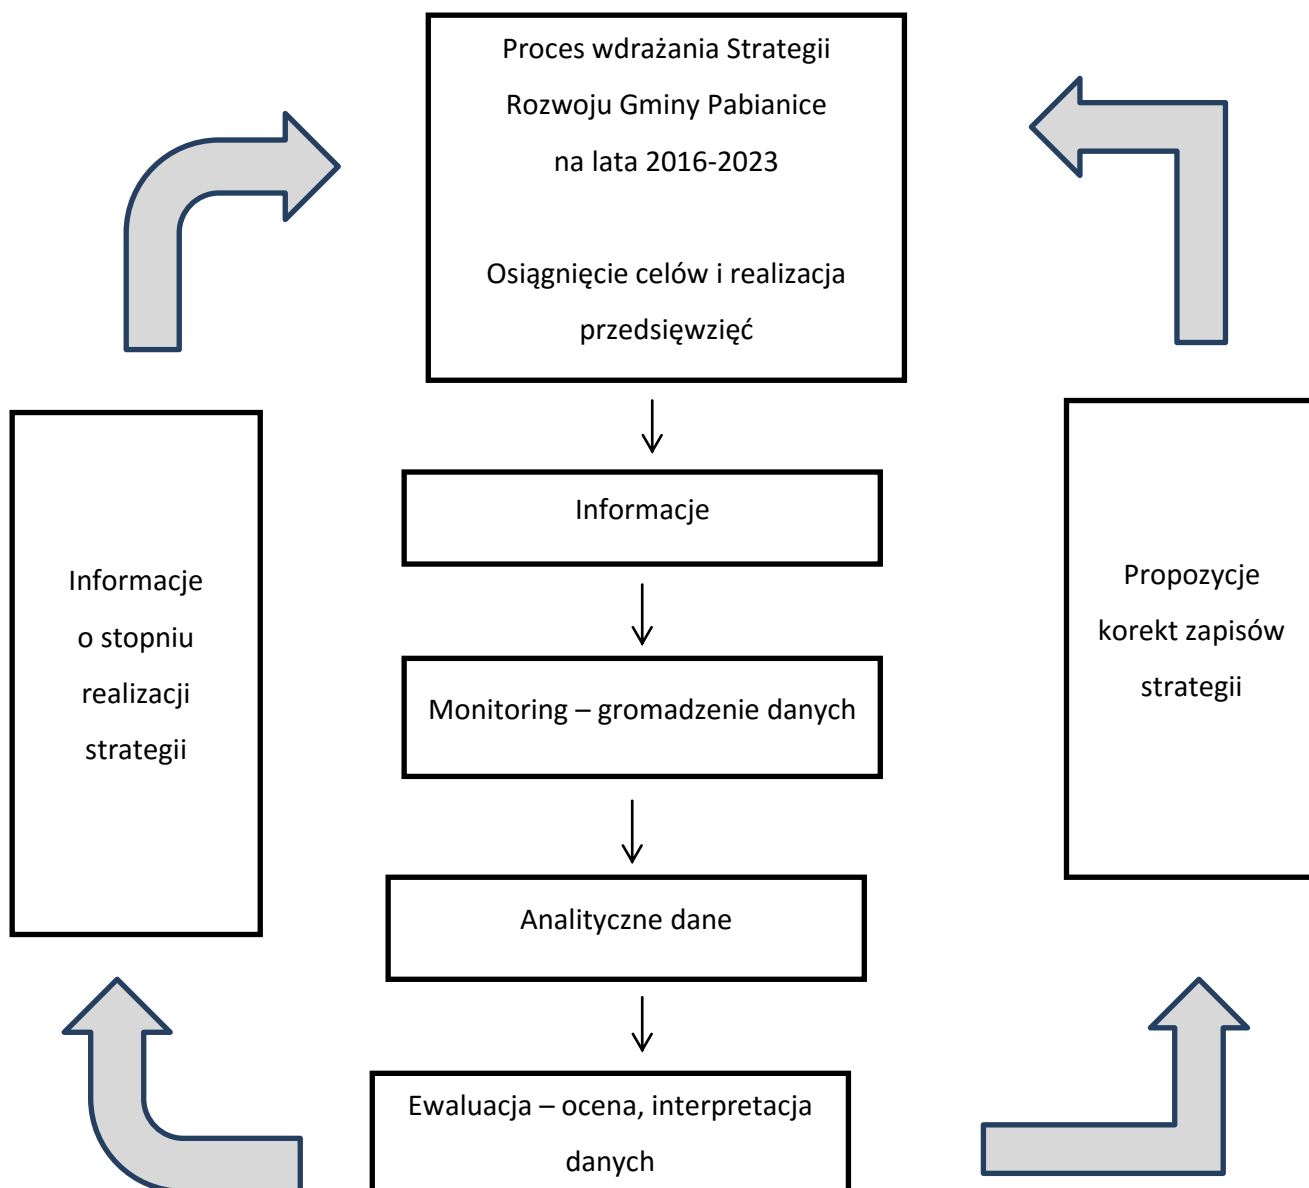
Proces wdrażania Strategii Rozwoju Gminy Pabianice na lata 2016-2023

Osiągnięcie celów i realizacja przedsięwzięć

Informacje

Monitoring – gromadzenie danych

Analityczne dane

Ewaluacja – ocena, interpretacja danych

Informacje o stopniu realizacji strategii

Propozycje korekt zapisów strategii